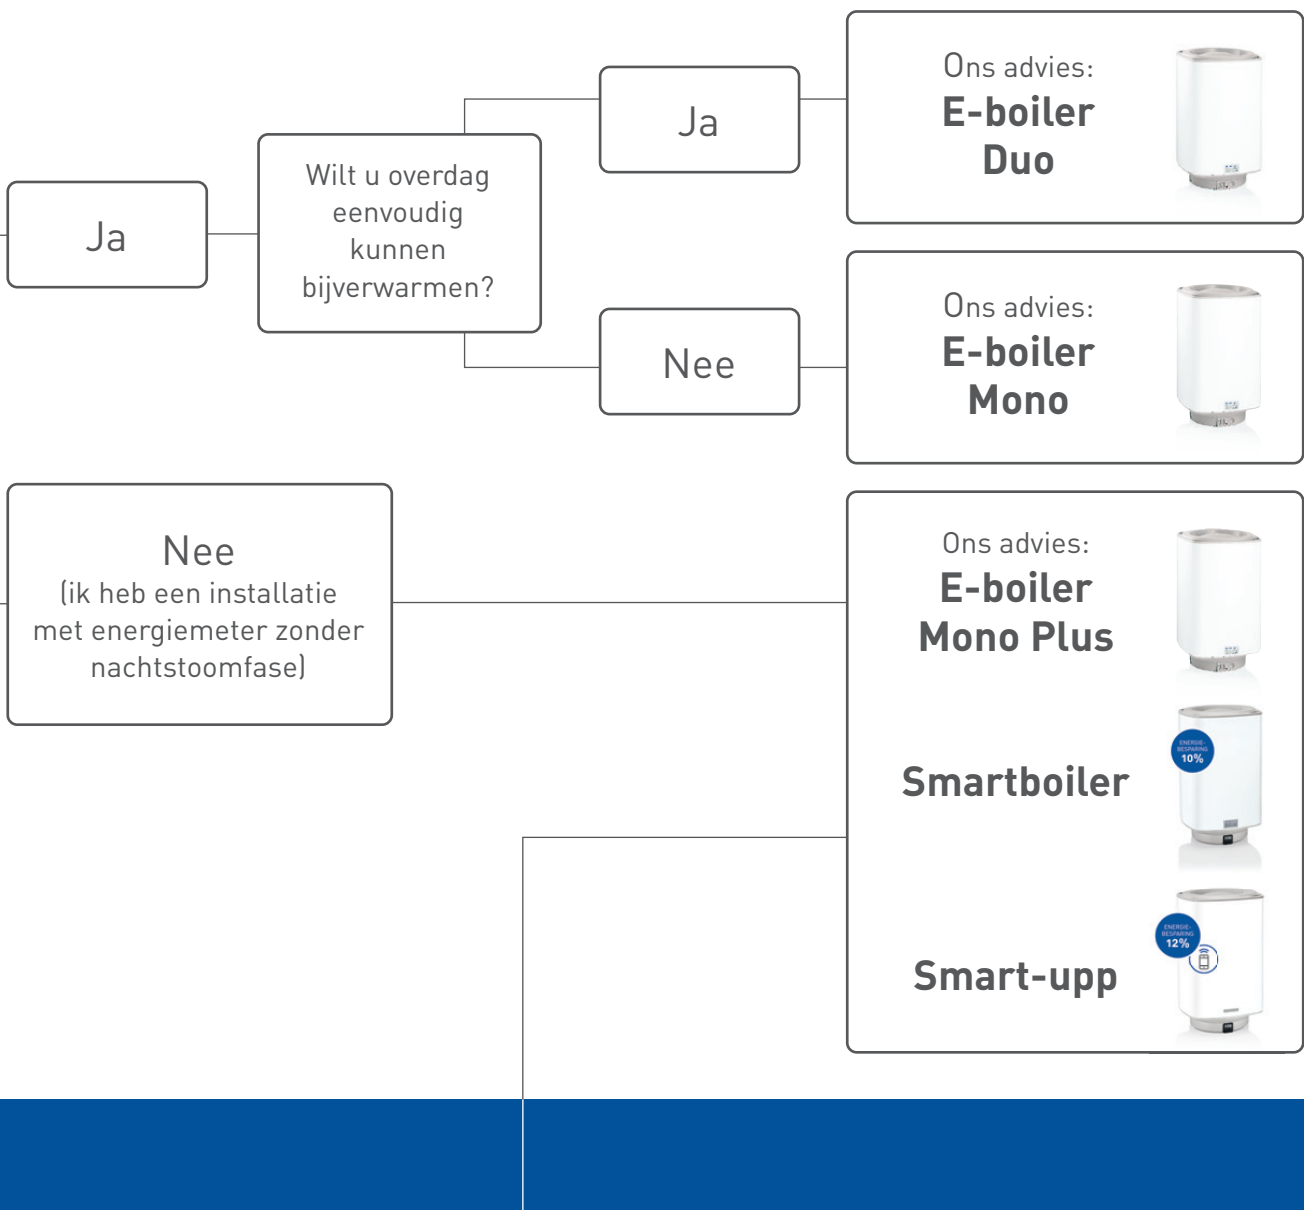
Ja

Wilt u overdag eenvoudig kunnen bijverwarmen?

Ja

Ons advies:
E-boiler Duo

Nee

Ons advies:
E-boiler Mono

Nee
(ik heb een installatie met energiemeter zonder nachtstoomfase)

Ons advies:
E-boiler Mono Plus

Smartboiler

ENERGIE-BESPARING 10%

Smart-upp

ENERGIE-BESPARING 12%